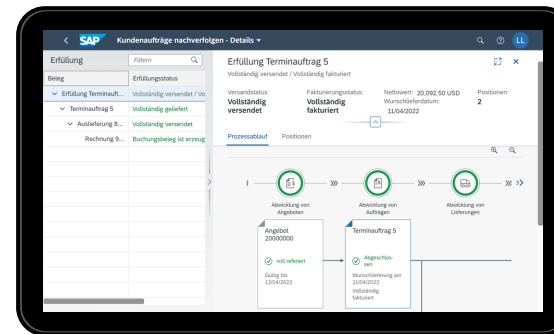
SAP Kundenaufträge nachverfolgen - Details

LL

Erfüllung

Filtern

| Beleg | Erfüllungsstatus |
|---|---|
| Erfüllung Terminauft... | Vollständig versendet / Vo |
| Terminauftrag 5 | Vollständig geliefert |
| Auslieferung 8... | Vollständig versendet |
| Rechnung 9... | Buchungsbeleg ist erzeugt |

Erfüllung Terminauftrag 5
Vollständig versendet / Vollständig fakturiert

Versandstatus: Vollständig versendet

Fakturierungsstatus: Vollständig fakturiert

Nettowert: 20.092,50 USD
Wunschlieferdatum: 11/04/2022

Positionen: 2

Prozessablauf Positionen

Abwicklung von Angeboten

Abwicklung von Aufträgen

Abwicklung von Lieferungen

Angebot 20000000
voll referiert
Gültig bis 12/04/2022

Terminauftrag 5
Abgeschlossen
Wunschlieferung am 11/04/2022
Vollständig fakturiert